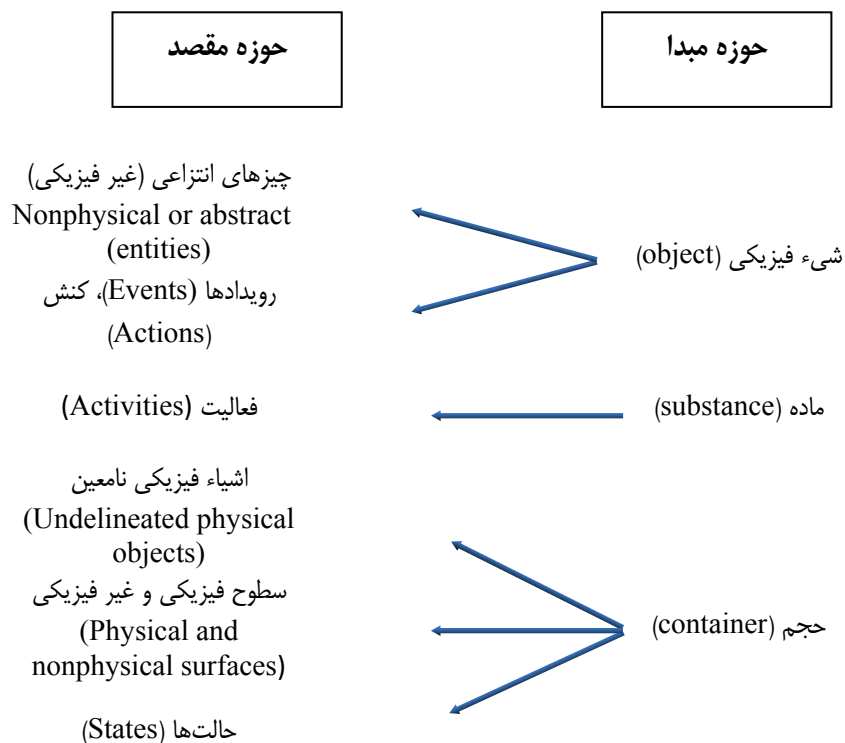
حوزه مبدا

حوزه مقصد

شیء فیزیکی (object)

چیزهای انتزاعی (غیر فیزیکی) Nonphysical or abstract (entities)

رویدادها (Events)، کنش (Actions)

ماده (substance)

فعالیت (Activities)

حجم (container)

اشیاء فیزیکی نامعین (Undelineated physical objects)

سطوح فیزیکی و غیر فیزیکی (Physical and nonphysical surfaces)

حالت‌ها (States)